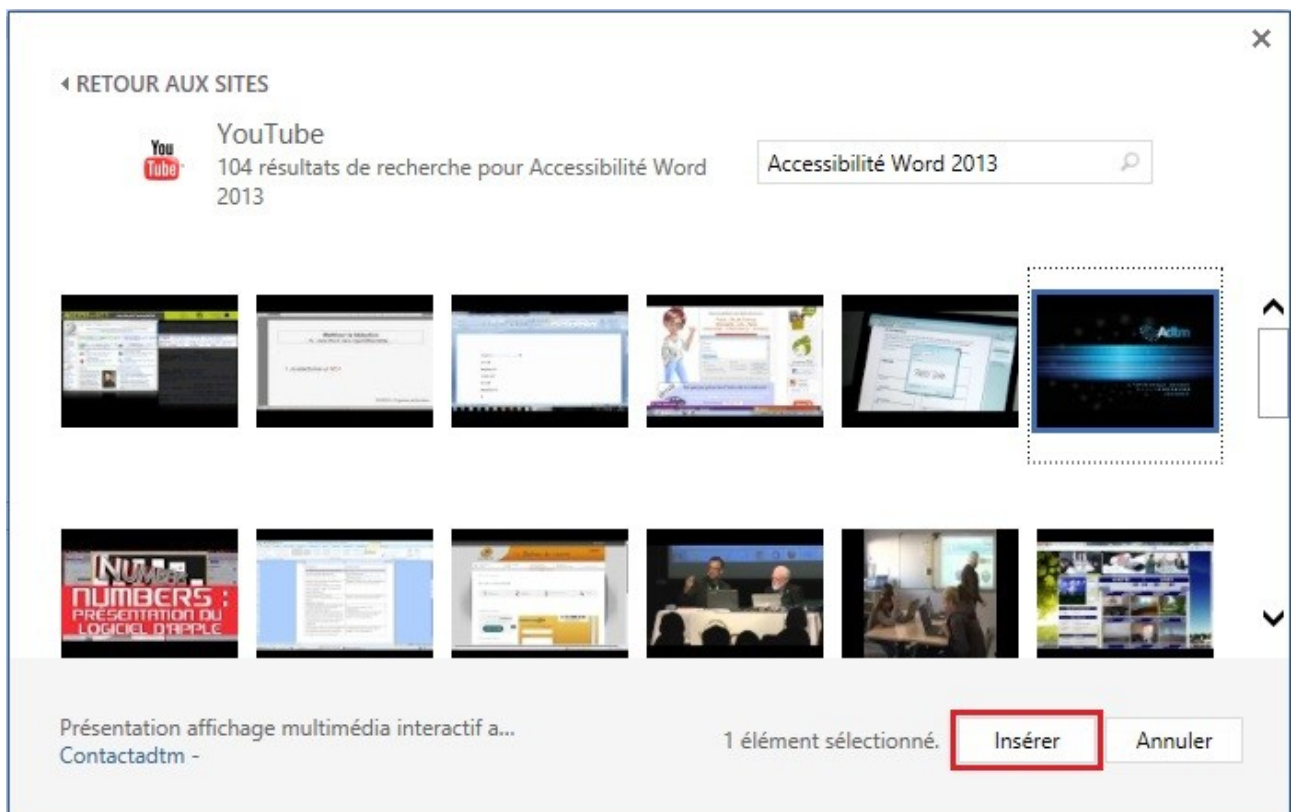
◂ RETOUR AUX SITES

You Tube

YouTube
104 résultats de recherche pour Accessibilité Word 2013

Accessibilité Word 2013

Adtm

NUMBERS : PRÉSENTATION DU LOGICIEL D'APPLE

Présentation affichage multimédia interactif a...
Contactadtm -

1 élément sélectionné.

Insérer

Annuler